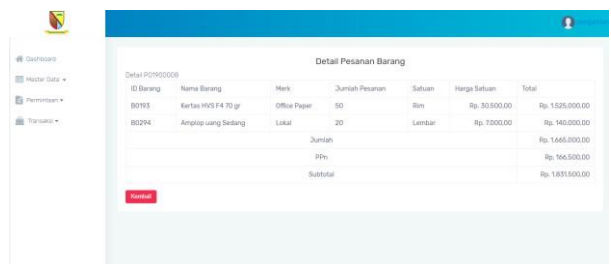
Dashboard
Master Data
Permintaan
Transaksi

Detail Pesanan Barang

Detail P01900008

| ID Barang | Nama Barang | Merk | Jumlah Pesanan | Satuan | Harga Satuan | Total |
|---|---|---|---|---|---|---|
| B0193 | Kertas HVS F4 70 gr | Office Paper | 50 | Rim | Rp. 30.500,00 | Rp. 1.525.000,00 |
| B0294 | Amplop uang Sedang | Lokal | 20 | Lembar | Rp. 7.000,00 | Rp. 140.000,00 |
| Jumlah | | | | | | Rp. 1.665.000,00 |
| PPn | | | | | | Rp. 166.500,00 |
| Subtotal | | | | | | Rp. 1.831.500,00 |

Kembali